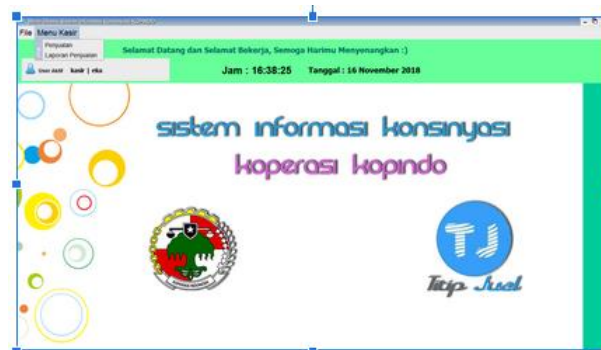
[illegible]

File Menu Kasir

Penjualan
Laporan Penjualan

User Aktif kasir | eka

Selamat Datang dan Selamat Bekerja, Semoga Harimu Menyenangkan :)

Jam : 16:38:25 Tanggal : 16 November 2018

sistem informasi konsinyasi
koperasi kopindo

TJ
Titip Jual